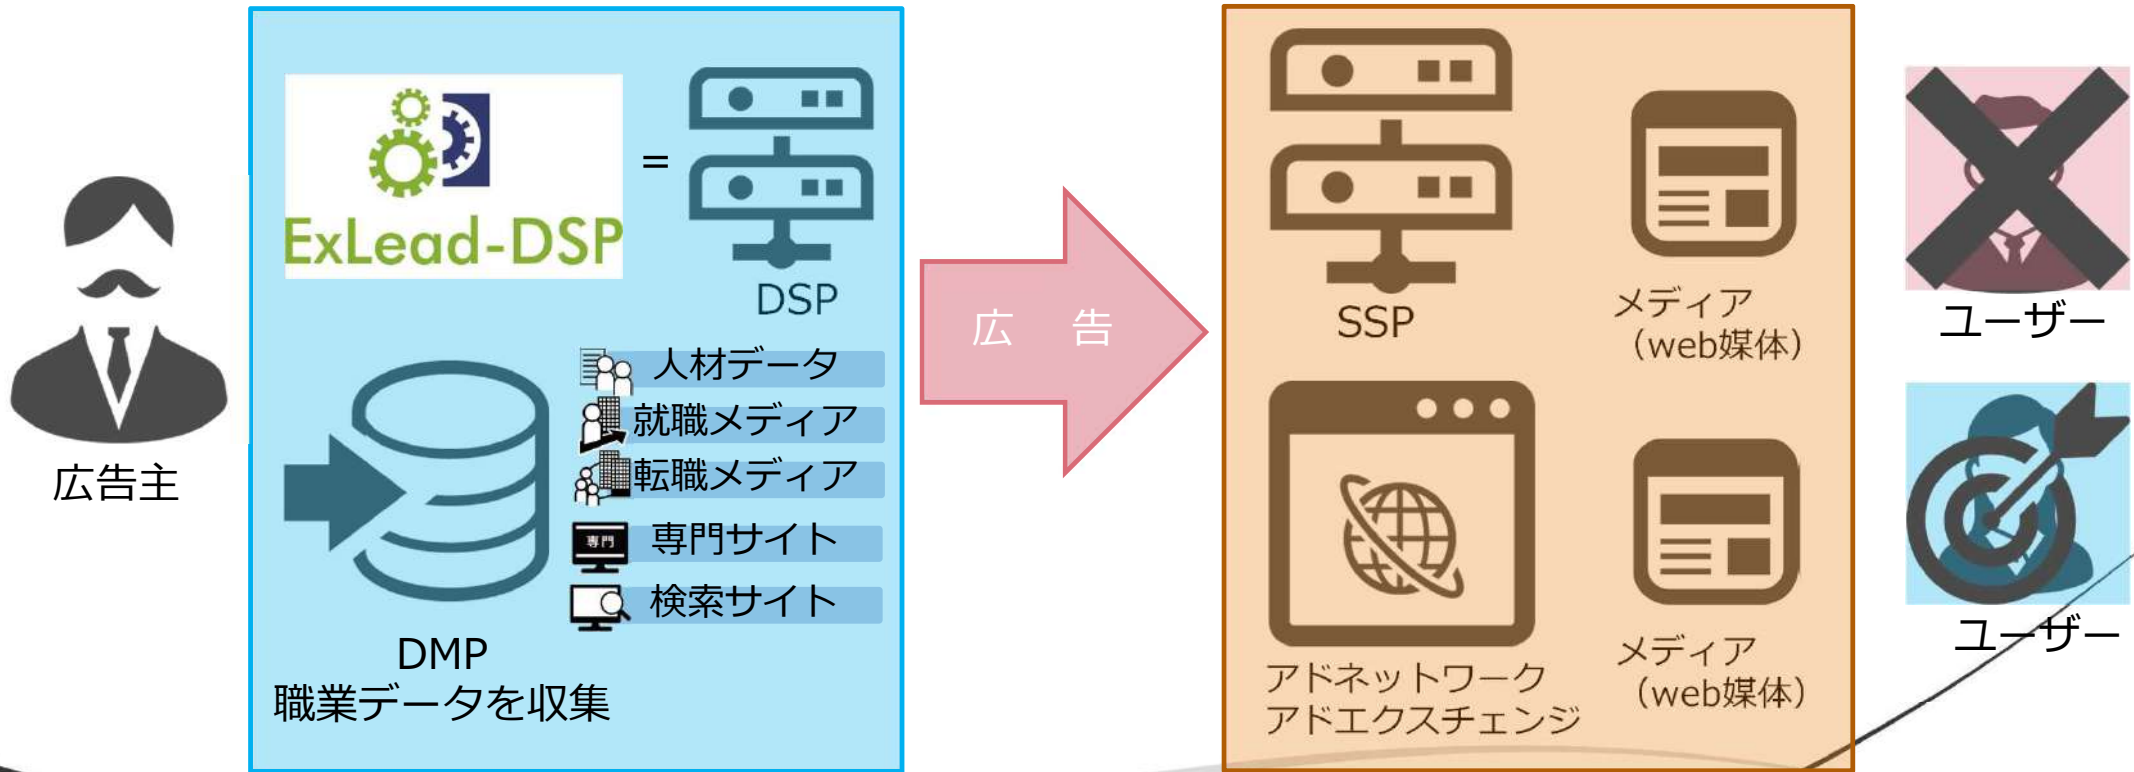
広告主

ExLead-DSP

=

DSP

人材データ

就職メディア

転職メディア

専門

専門サイト

検索サイト

DMP
職業データを収集

広　告

SSP

メディア
（web媒体）

アドネットワーク
アドエクスチェンジ

メディア
（web媒体）

ユーザー

ユーザー